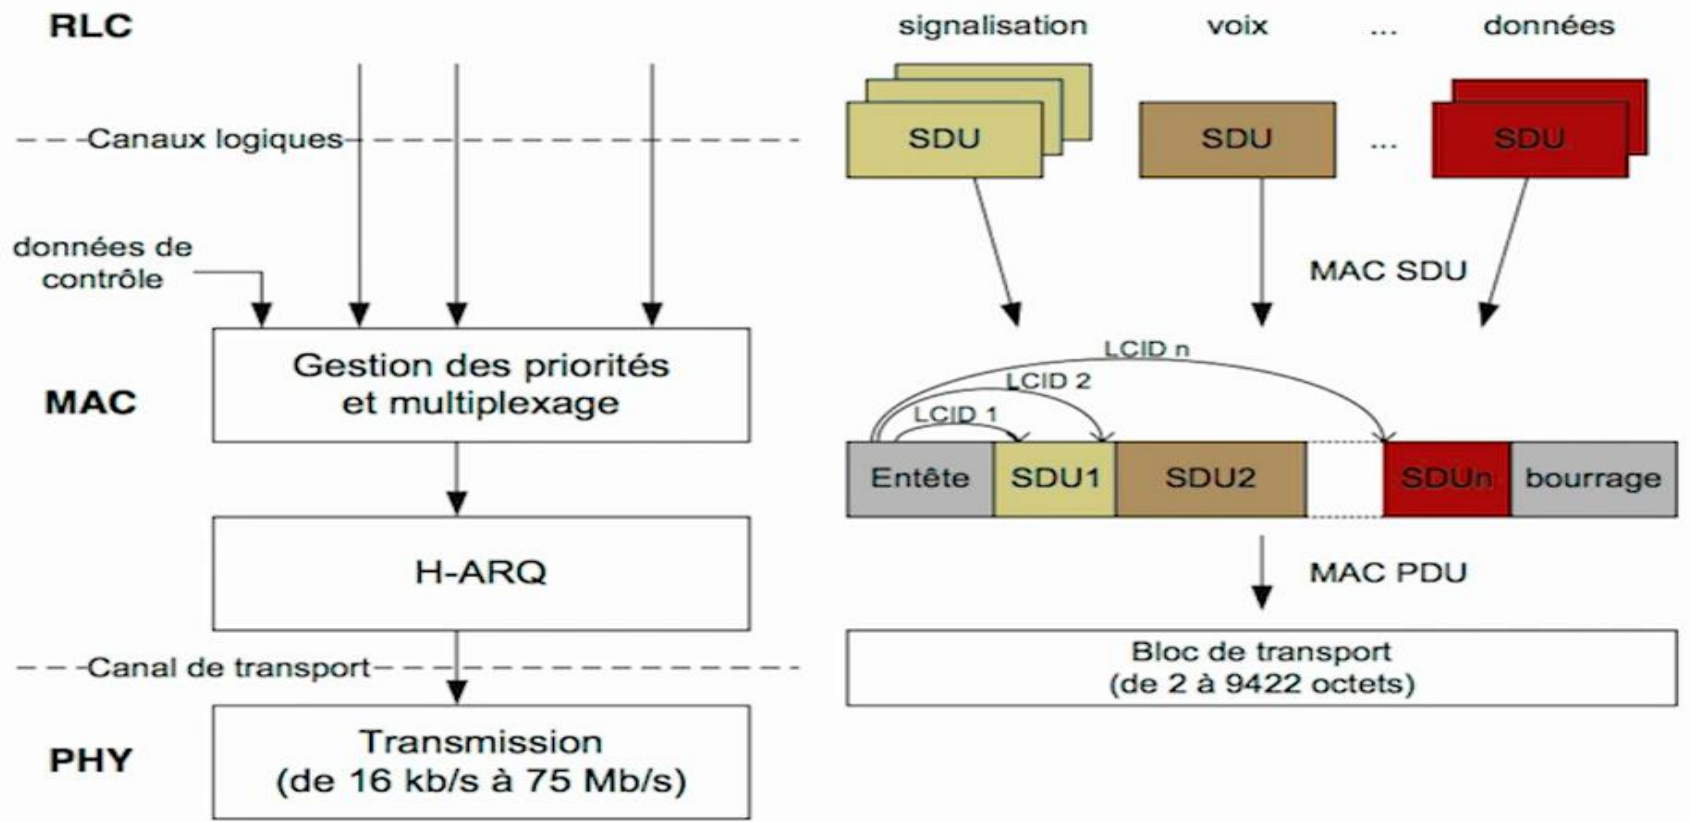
RLC

Canaux logiques

données de contrôle

MAC

Gestion des priorités et multiplexage

H-ARQ

Canal de transport

PHY

Transmission (de 16 kb/s à 75 Mb/s)

signalisation voix ... données

SDU SDU ... SDU

MAC SDU

LCID n
LCID 2
LCID 1

Entête SDU1 SDU2 SDUn bourrage

MAC PDU

Bloc de transport (de 2 à 9422 octets)